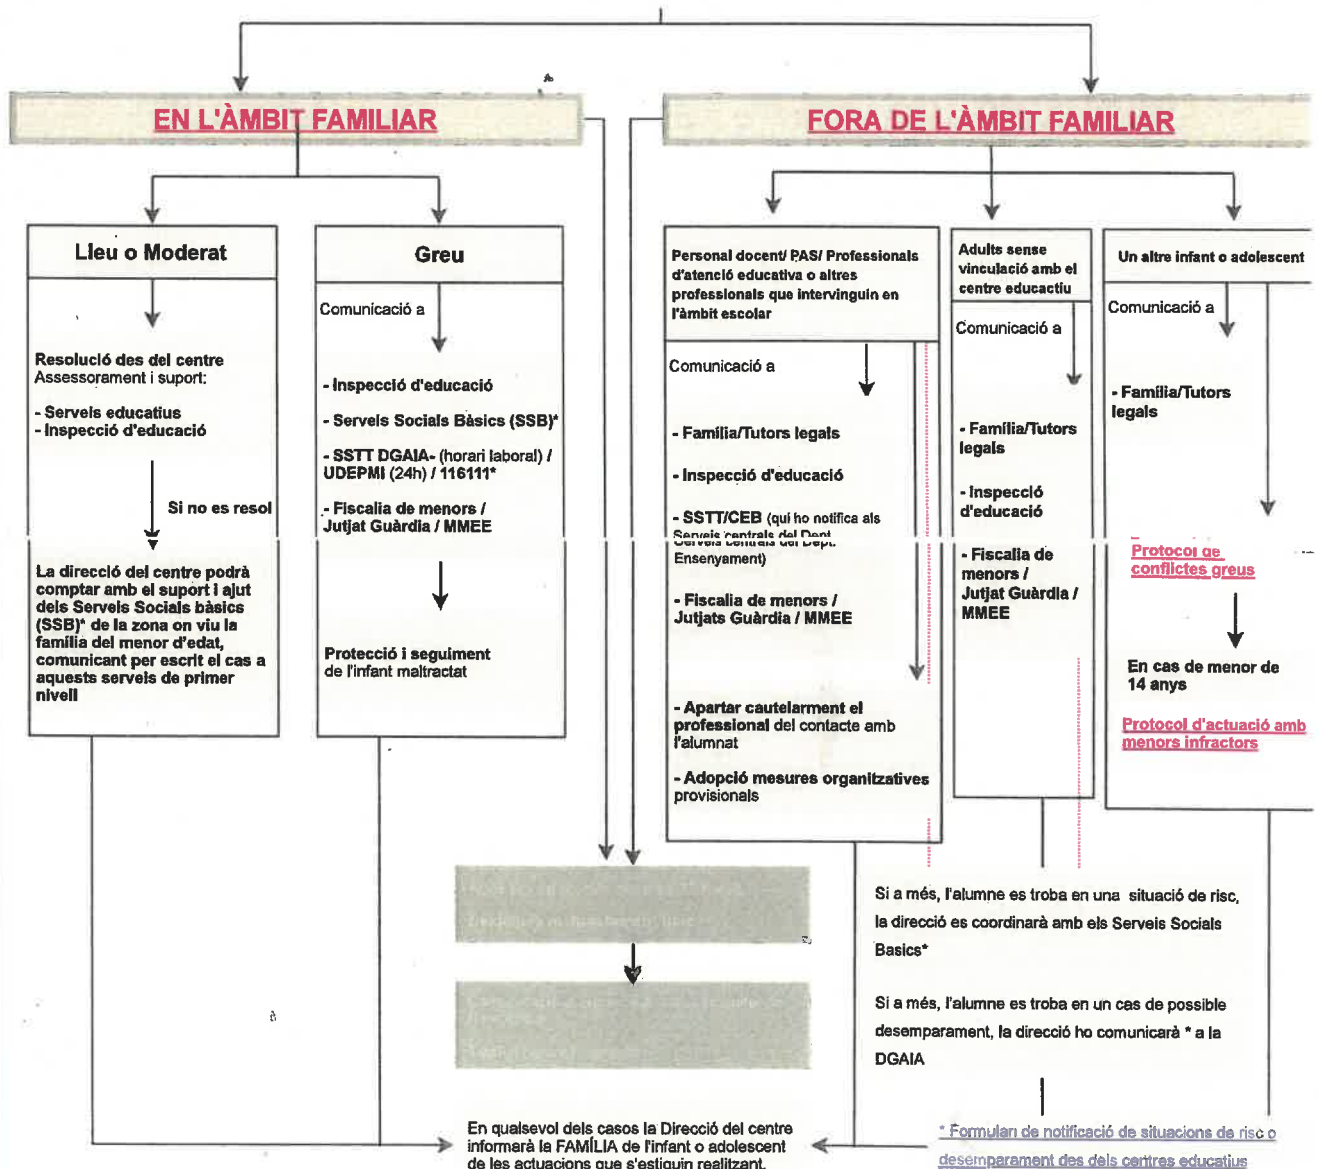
EN L'ÀMBIT FAMILIAR

FORA DE L'ÀMBIT FAMILIAR

Lleu o Moderat

Resolució des del centre
Assessorament i suport:

- Serveis educatius
- Inspecció d'educació

Si no es resol

La direcció del centre podrà comptar amb el suport i ajut dels Serveis Socials bàsics (SSB)* de la zona on viu la família del menor d'edat, comunicant per escrit el cas a aquests serveis de primer nivell

Greu

Comunicació a

- Inspecció d'educació

- Serveis Socials Bàsics (SSB)*

- SSTT DGAIA- (horari laboral) / UDEPMI (24h) / 116111*

- Fiscalia de menors / Jutjat Guàrdia / MMEE

Protecció i seguiment de l'infant maltractat

Personal docent/ PAS/ Professionals d'atenció educativa o altres professionals que intervinguin en l'àmbit escolar

Comunicació a

- Família/Tutors legals

- Inspecció d'educació

- SSTT/CEB (qui ho notifica als Serveis centrals del Dept. Ensenyament)

- Fiscalia de menors / Jutjats Guàrdia / MMEE

- Apartar cautelarment el professional del contacte amb l'alumnat

- Adopció mesures organitzatives provisionals

Adults sense vinculació amb el centre educatiu

Comunicació a

- Família/Tutors legals

- Inspecció d'educació

- Fiscalia de menors / Jutjat Guàrdia / MMEE

Un altre infant o adolescent

Comunicació a

- Família/Tutors legals

Protocol de conflictes greus

En cas de menor de 14 anys

Protocol d'actuació amb menors infractors

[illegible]

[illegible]

Si a més, l'alumne es troba en una situació de risc, la direcció es coordinarà amb els Serveis Socials Basics*

Si a més, l'alumne es troba en un cas de possible desemparament, la direcció ho comunicarà * a la DGAIA

En qualsevol dels casos la Direcció del centre informarà la FAMÍLIA de l'infant o adolescent de les actuacions que s'estiguin realitzant.

* Formulari de notificació de situacions de risc o desemparament des dels centres educatius